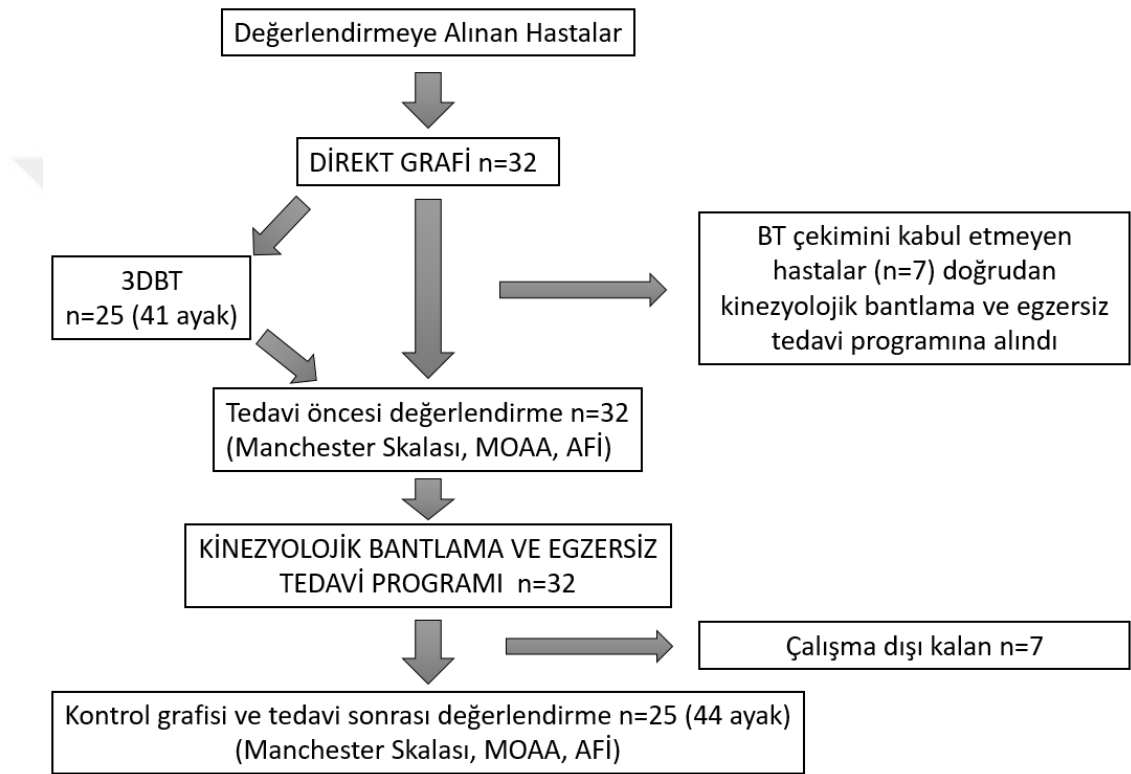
Değerlendirmeye Alınan Hastalar

DİREKT GRAFİ n=32

3DBT
n=25 (41 ayak)

BT çekimini kabul etmeyen hastalar (n=7) doğrudan kinezyolojik bantlama ve egzersiz tedavi programına alındı

Tedavi öncesi değerlendirme n=32
(Manchester Skalası, MOAA, AFİ)

KİNEZYOLOJİK BANTLAMA VE EGZERSİZ TEDAVİ PROGRAMI n=32

Çalışma dışı kalan n=7

Kontrol grafisi ve tedavi sonrası değerlendirme n=25 (44 ayak)
(Manchester Skalası, MOAA, AFİ)